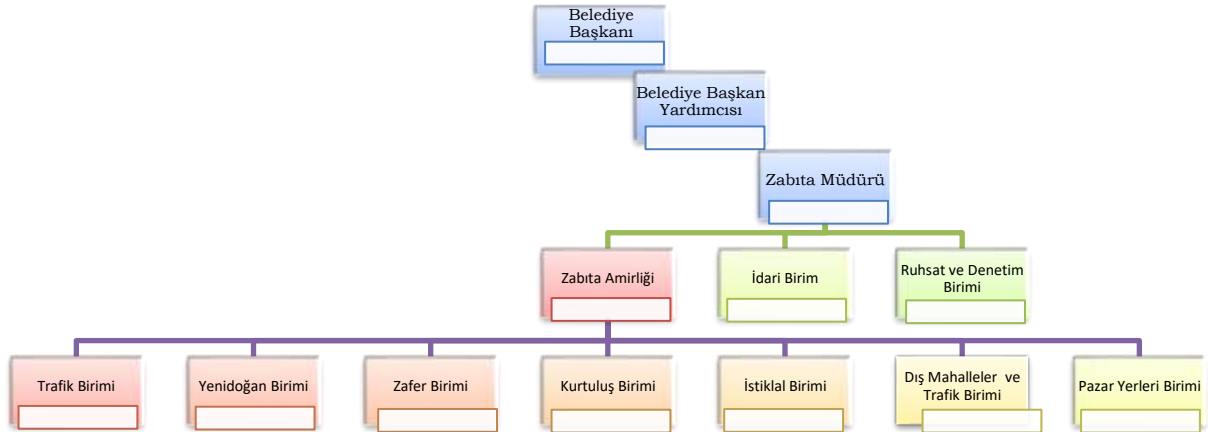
Belediye Başkanı

Belediye Başkan Yardımcısı

Zabıta Müdürü

Zabıta Amirliği

İdari Birim

Ruhsat ve Denetim Birimi

Trafik Birimi

Yenidoğan Birimi

Zafer Birimi

Kurtuluş Birimi

İstiklal Birimi

Dış Mahalleler ve Trafik Birimi

Pazar Yerleri Birimi